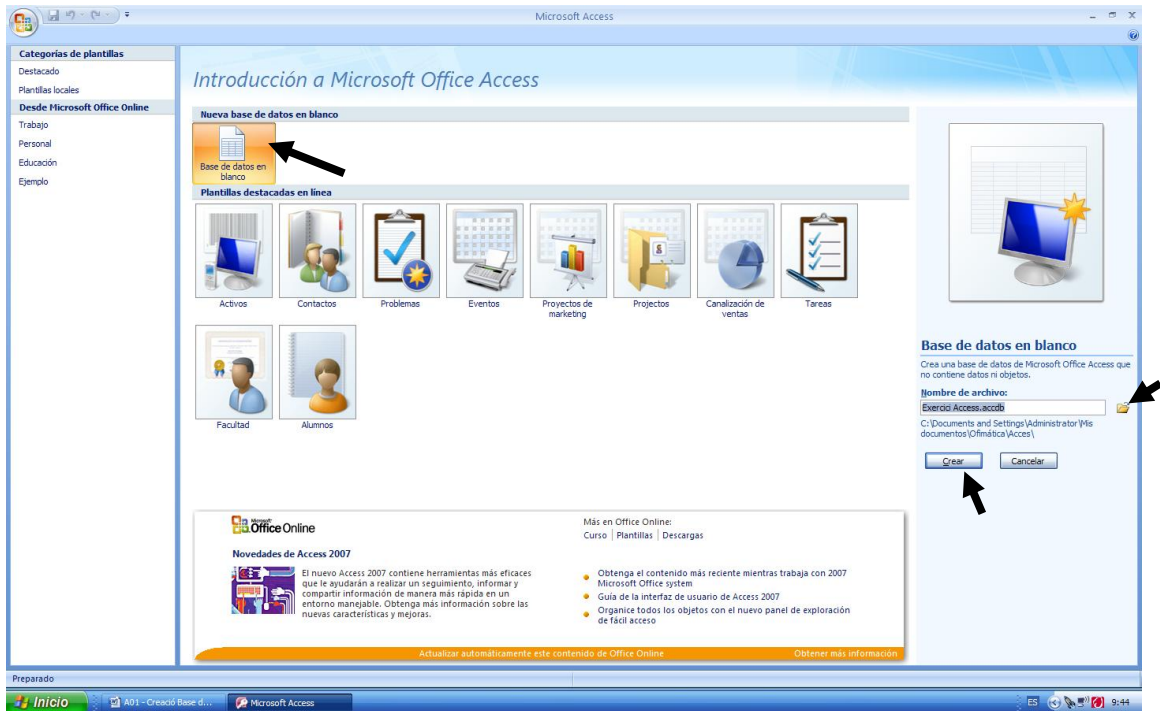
Microsoft Access

Categorías de plantillas
Destacado
Plantillas locales
Desde Microsoft Office Online
Trabajo
Personal
Educación
Ejemplo

Introducción a Microsoft Office Access

Nueva base de datos en blanco
Base de datos en blanco

Plantillas destacadas en línea
Activos
Contactos
Problemas
Eventos
Proyectos de marketing
Projectos
Canalización de ventas
Tareas
Facultad
Alumnos

Microsoft Office Online
Más en Office Online:
Curso | Plantillas | Descargas

Novedades de Access 2007
El nuevo Access 2007 contiene herramientas más eficaces que le ayudarán a realizar un seguimiento, informar y compartir información de manera más rápida en un entorno manejable. Obtenga más información sobre las nuevas características y mejoras.

Obtenga el contenido más reciente mientras trabaja con 2007 Microsoft Office system
Guía de la interfaz de usuario de Access 2007
Organice todos los objetos con el nuevo panel de exploración de fácil acceso

Actualizar automáticamente este contenido de Office Online
Obtener más información

Base de datos en blanco
Crea una base de datos de Microsoft Office Access que no contiene datos ni objetos.
Nombre de archivo:
Exercici Access.accdb
C:\Documents and Settings\Administrator\Mis documentos\Ofimàtica\Acces\
Crear
Cancelar

Preparado

Inicio
A01 - Creació Base d...
Microsoft Access
ES
9:44